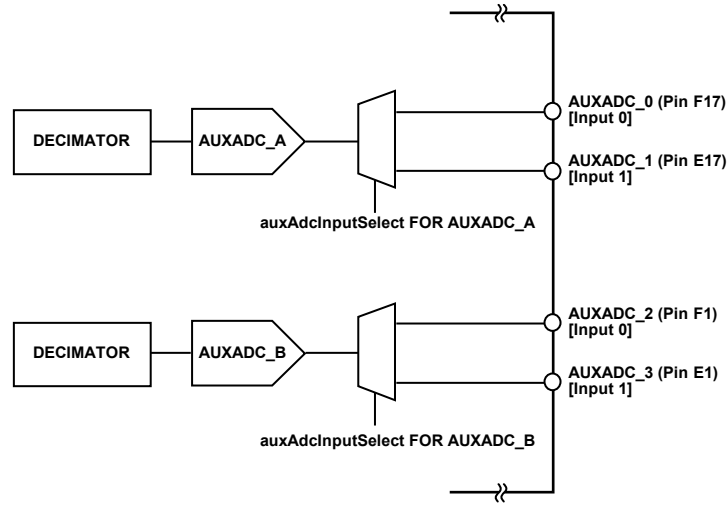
DECIMATOR

AUXADC_A

auxAdcInputSelect FOR AUXADC_A

AUXADC_0 (Pin F17)
[Input 0]

AUXADC_1 (Pin E17)
[Input 1]

DECIMATOR

AUXADC_B

auxAdcInputSelect FOR AUXADC_B

AUXADC_2 (Pin F1)
[Input 0]

AUXADC_3 (Pin E1)
[Input 1]